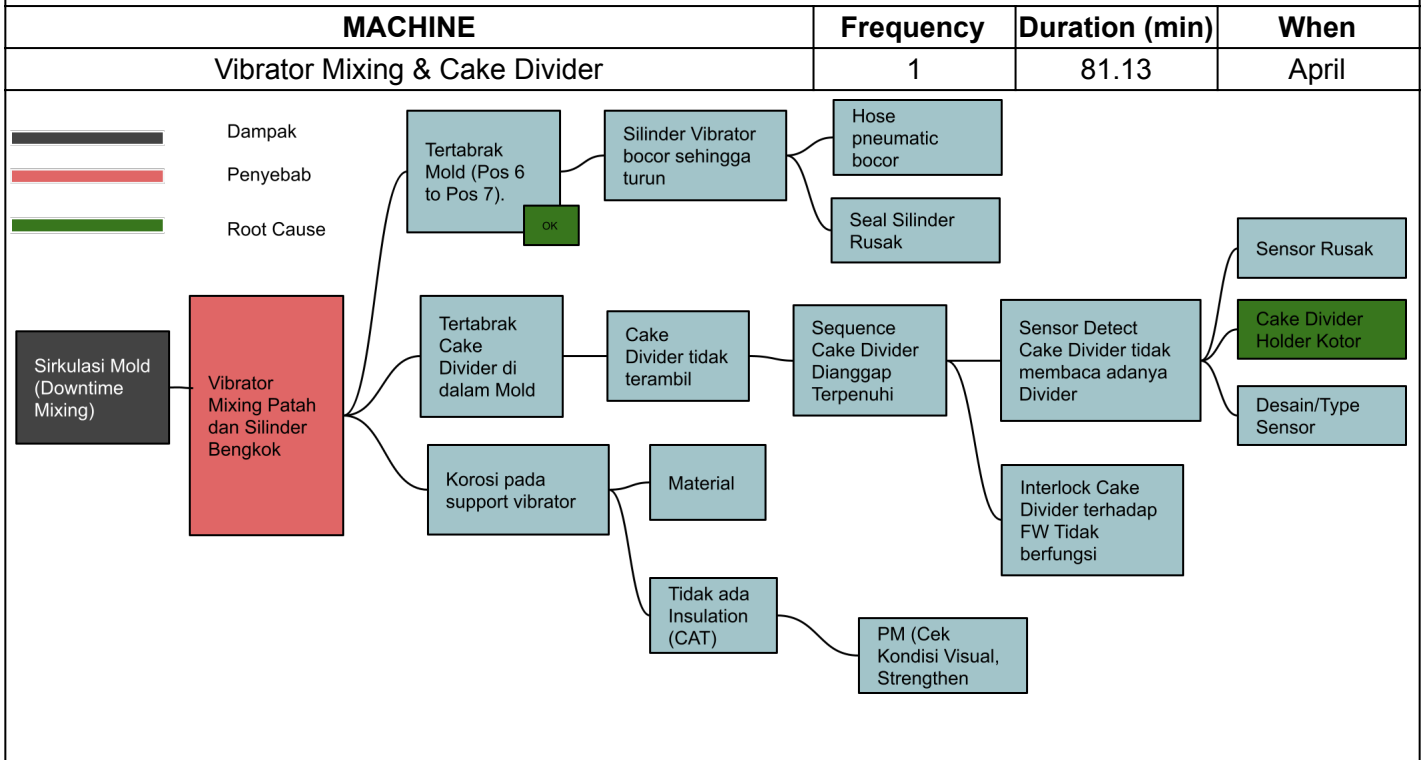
| MACHINE | Frequency | Duration (min) | When |
|---|---|---|---|
| Vibrator Mixing & Cake Divider | 1 | 81.13 | April |

Dampak

Penyebab

Root Cause

Sirkulasi Mold (Downtime Mixing)

Vibrator Mixing Patah dan Silinder Bengkok

Tertabrak Mold (Pos 6 to Pos 7).

OK

Silinder Vibrator bocor sehingga turun

Hose pneumatic bocor

Seal Silinder Rusak

Tertabrak Cake Divider di dalam Mold

Cake Divider tidak terambil

Sequence Cake Divider Dianggap Terpenuhi

Sensor Detect Cake Divider tidak membaca adanya Divider

Sensor Rusak

Cake Divider Holder Kotor

Desain/Type Sensor

Interlock Cake Divider terhadap FW Tidak berfungsi

Korosi pada support vibrator

Material

Tidak ada Insulation (CAT)

PM (Cek Kondisi Visual, Strengthen